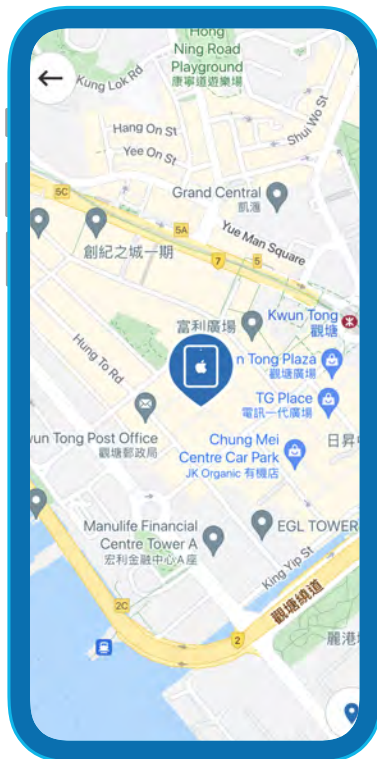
Hong Ning Road Playground
康寧道遊樂場
Kung Lok Rd
Hang On St
Yee On St
Shui Wo St
5C
Grand Central
凱滙
5A
創紀之城一期
Yue Man Square
7
5
富利廣場
Kwun Tong
觀塘
Hung To Rd
n Tong Plaza
觀塘廣場
TG Place
電訊一代廣場
wun Tong Post Office
觀塘郵政局
Chung Mei Centre Car Park
JK Organic 有機店
日昇中
Manulife Financial Centre Tower A
宏利金融中心A座
EGL TOWER
King Yip St
2C
觀塘繞道
2
麗港